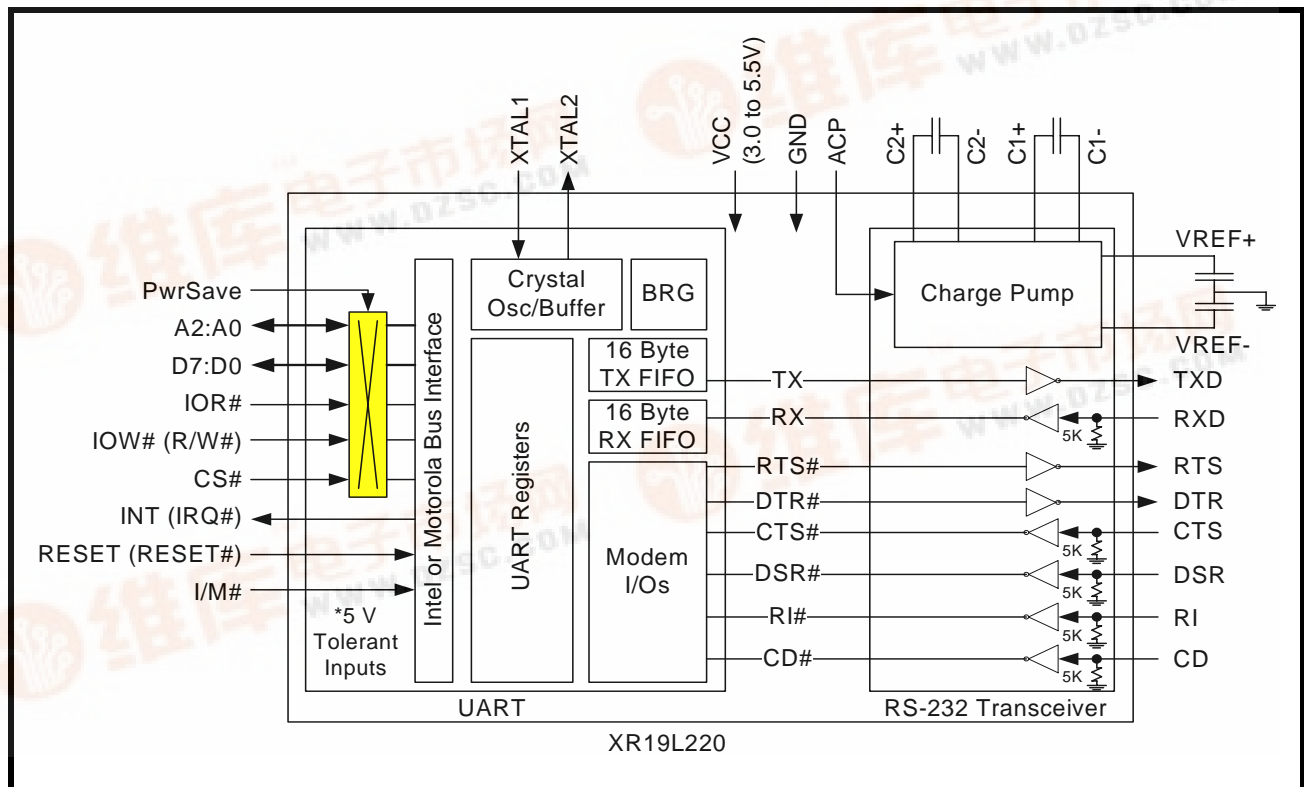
XTAL1
XTAL2
VCC
(3.0 to 5.5V)
GND
ACP
C2+
C2-
C1+
C1-

PwrSave
A2:A0
D7:D0
IOR#
IOW# (R/W#)
CS#
INT (IRQ#)
RESET (RESET#)
I/M#

*5 V Tolerant Inputs

Intel or Motorola Bus Interface

Crystal Osc/Buffer
BRG

UART Registers

16 Byte TX FIFO
16 Byte RX FIFO

Modem I/Os

TX
RX
RTS#
DTR#
CTS#
DSR#
RI#
CD#

Charge Pump

VREF+
VREF-

TXD
RXD
RTS
DTR
CTS
DSR
RI
CD

5K
5K
5K
5K
5K

UART
RS-232 Transceiver
XR19L220

www.dzsc.com